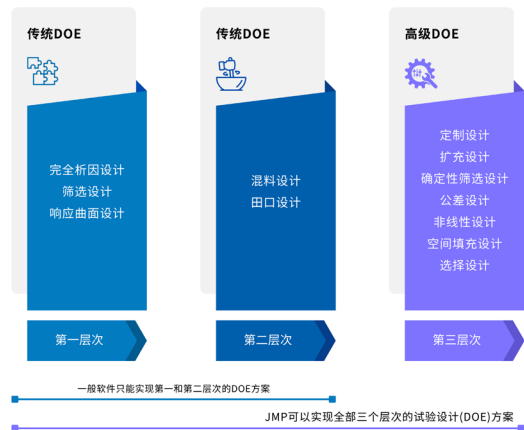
传统DOE

完全析因设计
筛选设计
响应曲面设计

第一层次

传统DOE

混料设计
田口设计

第二层次

高级DOE

定制设计
扩充设计
确定性筛选设计
公差设计
非线性设计
空间填充设计
选择设计

第三层次

一般软件只能实现第一和第二层次的DOE方案

JMP可以实现全部三个层次的试验设计(DOE)方案